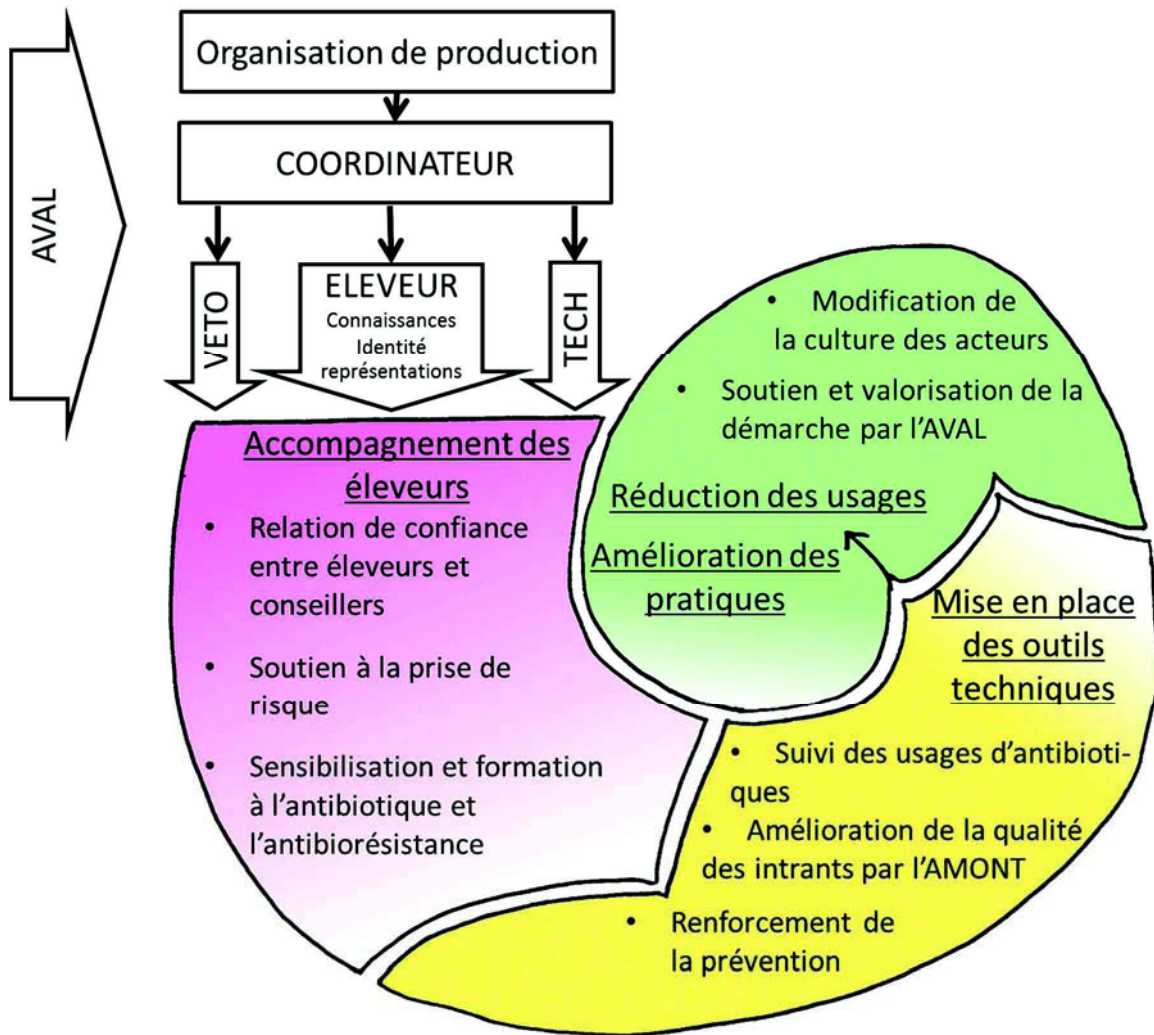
AVAL

Organisation de production

COORDINATEUR

VETO

ELEVEUR
Connaissances
Identité
représentations

TECH

Accompagnement des éleveurs

• Relation de confiance entre éleveurs et conseillers

• Soutien à la prise de risque

• Sensibilisation et formation à l'antibiotique et l'antibiorésistance

• Modification de la culture des acteurs

• Soutien et valorisation de la démarche par l'AVAL

Réduction des usages

Amélioration des pratiques

Mise en place des outils techniques

• Suivi des usages d'antibiotiques

• Amélioration de la qualité des intrants par l'AMONT

• Renforcement de la prévention